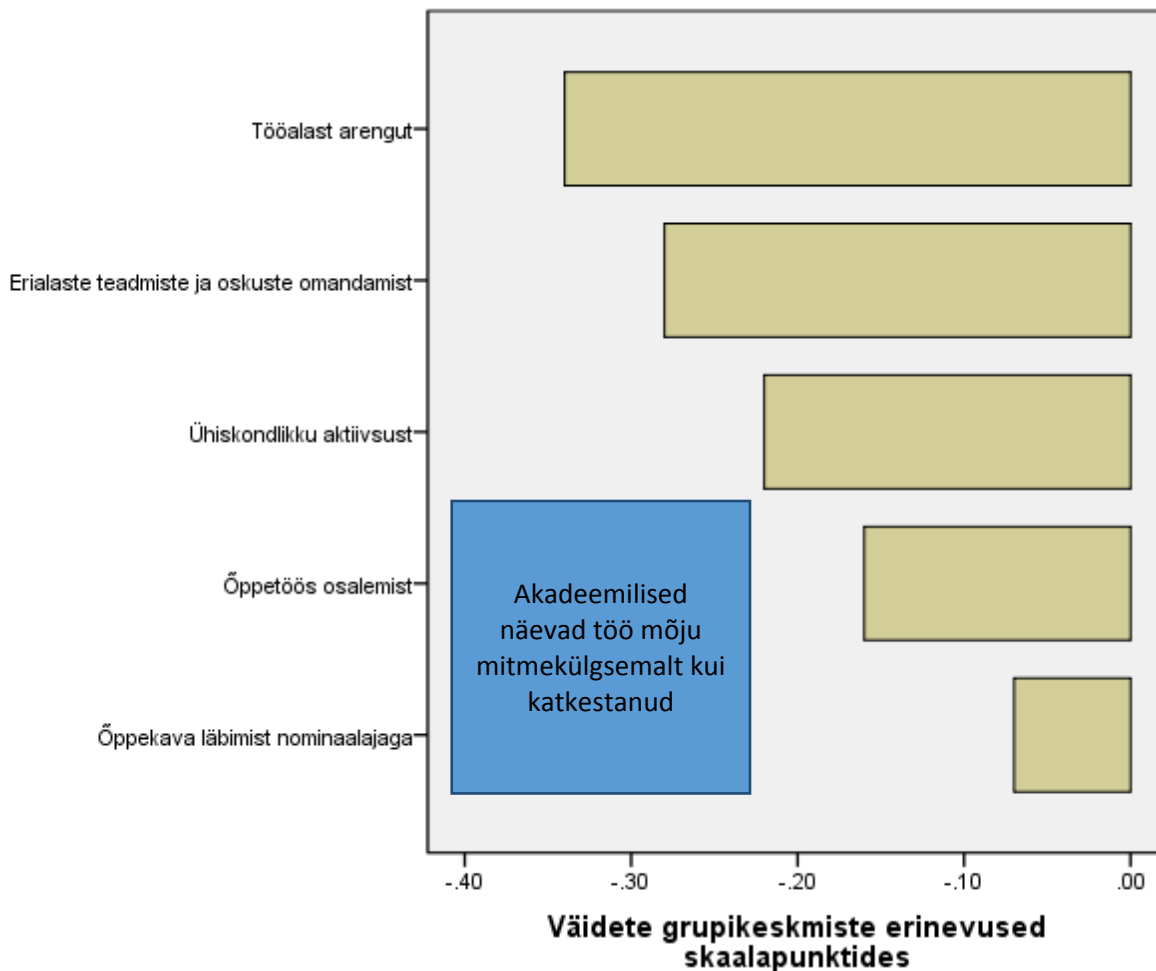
Tööalast arengut

Erialaste teadmiste ja oskuste omandamist

Ühiskondlikku aktiivsust

Õppetöös osalemist

Õppekava läbimist nominaalajaga

Akadeemilised näevad töö mõju mitmekülgsemalt kui katkestanud

-.40
-.30
-.20
-.10
.00

Väidete grupikeskmiste erinevused skaalapunktides